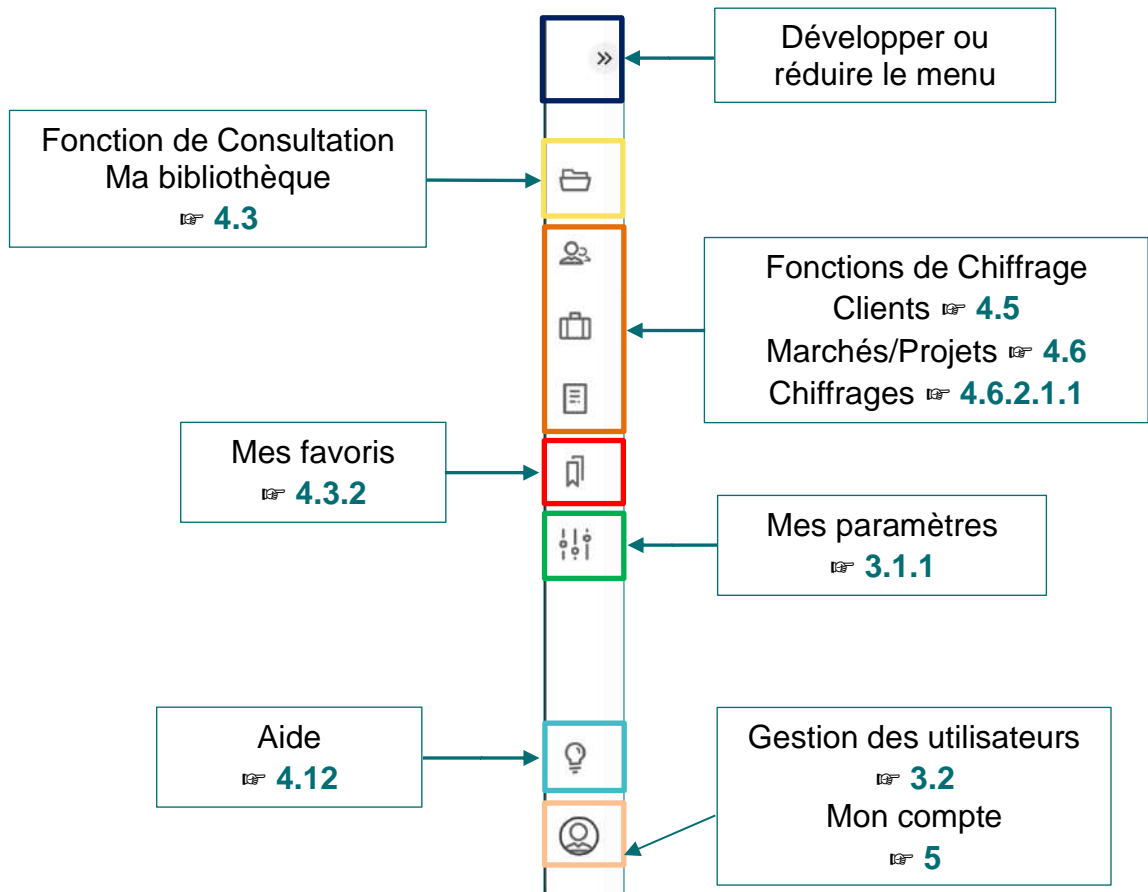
»

Développer ou réduire le menu

Fonction de Consultation
Ma bibliothèque
☞ 4.3

Fonctions de Chiffrage
Clients ☞ 4.5
Marchés/Projets ☞ 4.6
Chiffrages ☞ 4.6.2.1.1

Mes favoris
☞ 4.3.2

Mes paramètres
☞ 3.1.1

Aide
☞ 4.12

Gestion des utilisateurs
☞ 3.2
Mon compte
☞ 5